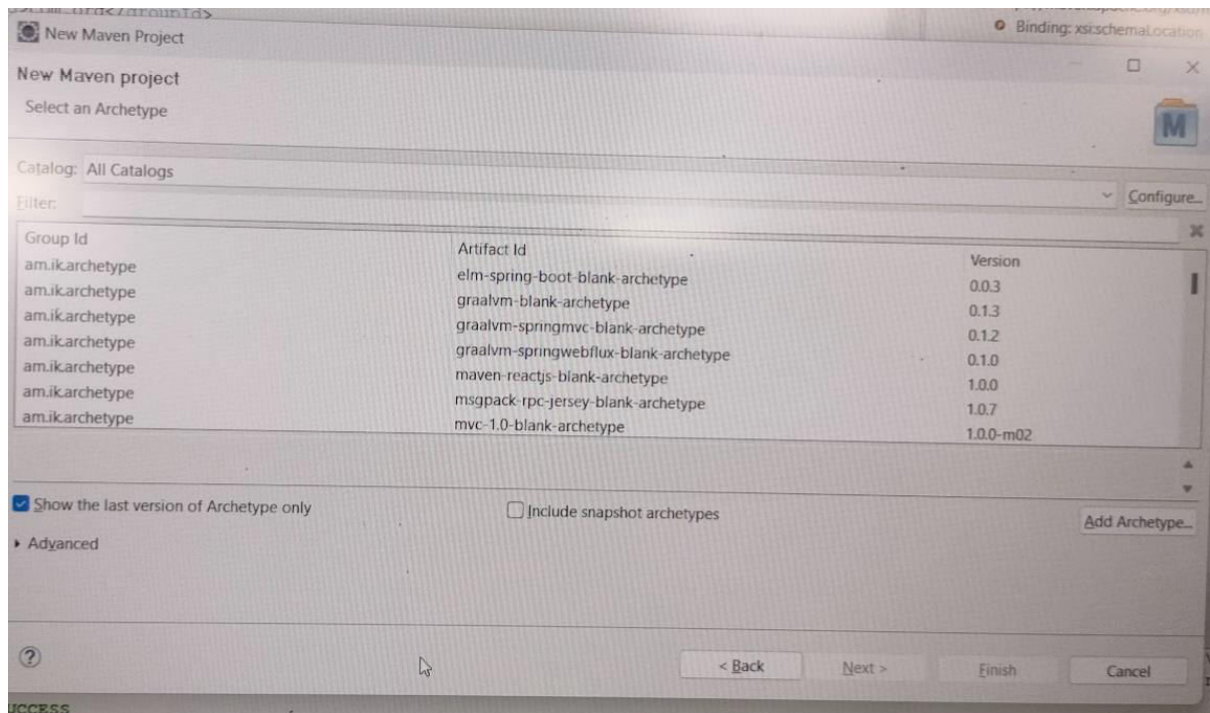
New Maven Project

Binding: xsi:schemaLocation

New Maven project

Select an Archetype

Catalog: All Catalogs

Filter:

Configure...

| Group Id | Artifact Id | Version |
|---|---|---|
| am.ik.archetype | elm-spring-boot-blank-archetype | 0.0.3 |
| am.ik.archetype | graalvm-blank-archetype | 0.1.3 |
| am.ik.archetype | graalvm-springmvc-blank-archetype | 0.1.2 |
| am.ik.archetype | graalvm-springwebflux-blank-archetype | 0.1.0 |
| am.ik.archetype | maven-reactjs-blank-archetype | 1.0.0 |
| am.ik.archetype | msgpack-rpc-jersey-blank-archetype | 1.0.7 |
| am.ik.archetype | mvc-1.0-blank-archetype | 1.0.0-m02 |

Show the last version of Archetype only

Include snapshot archetypes

Add Archetype...

Advanced

?

< Back

Next >

Finish

Cancel

UCCESS